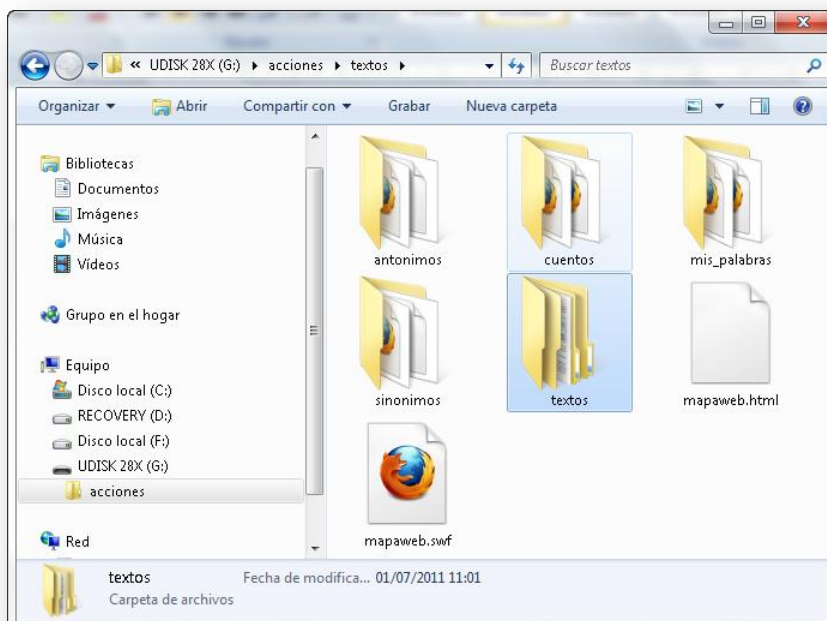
« UDISK 28X (G:) ▸ acciones ▸ textos ▸

Buscar textos

Organizar ▾ Abrir Compartir con ▾ Grabar Nueva carpeta

Bibliotecas
Documentos
Imágenes
Música
Vídeos

Grupo en el hogar

Equipo
Disco local (C:)
RECOVERY (D:)
Disco local (F:)
UDISK 28X (G:)
acciones

Red

antonimos
cuentos
mis_palabras
sinonimos
textos
mapaweb.html
mapaweb.swf

textos
Carpeta de archivos
Fecha de modifica... 01/07/2011 11:01